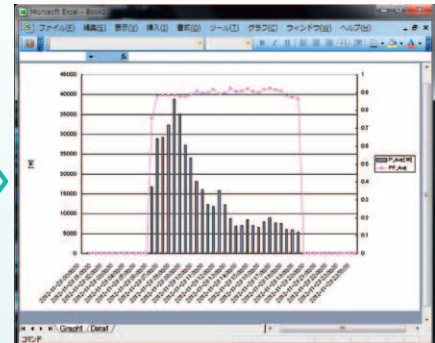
Microsoft Excel - Book1

ファイル(F) 編集(E) 表示(V) 挿入(I) 書式(O) ツール(T) グラフ(C) ウィンドウ(W) ヘルプ(H)

45000
40000
35000
30000
25000
20000
15000
10000
5000
0

1
0.9
0.8
0.7
0.6
0.5
0.4
0.3
0.2
0.1
0

P_Ave[W]
PF_Ave

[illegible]

Graph1 / Data1 /

コマンド